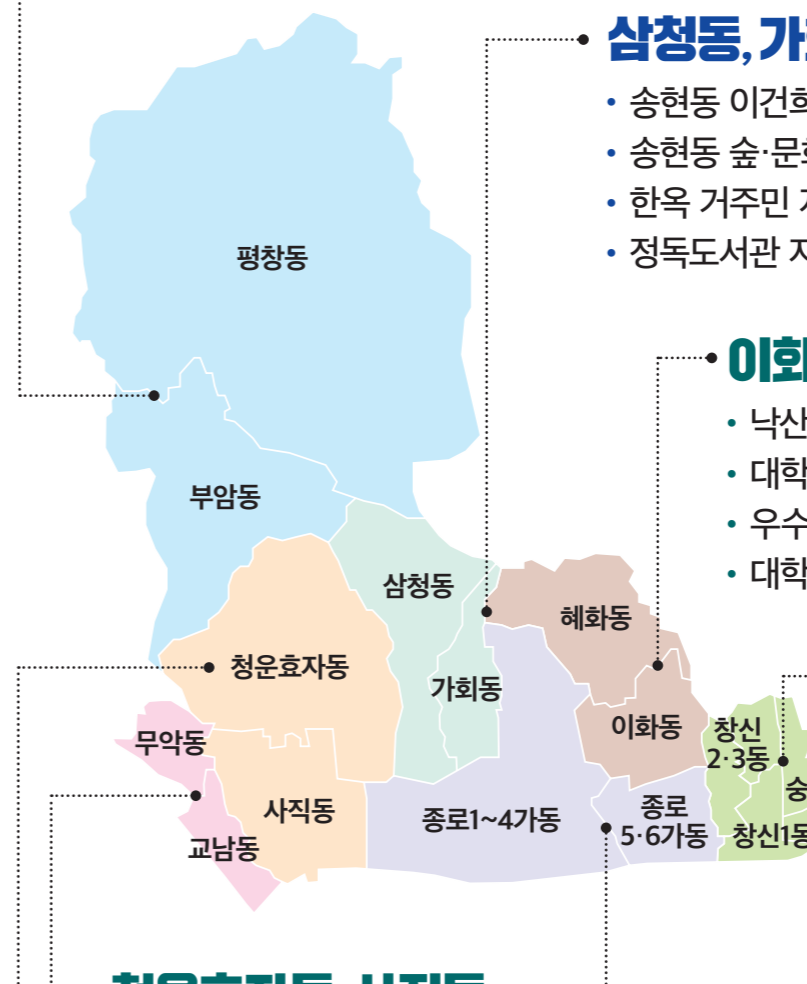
삼청동, 가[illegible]

• 송현동 이건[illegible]
• 송현동 숲·문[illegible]
• 한옥 거주민 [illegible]
• 정독도서관 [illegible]

이화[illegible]

• 낙산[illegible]
• 대학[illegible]
• 우수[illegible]
• 대학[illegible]

평창동
부암동
삼청동
가회동
혜화동
청운효자동
무악동
이화동
창신 2·3동
숭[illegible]
사직동
교남동
종로1~4가동
종로 5·6가동
창신1동

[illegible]